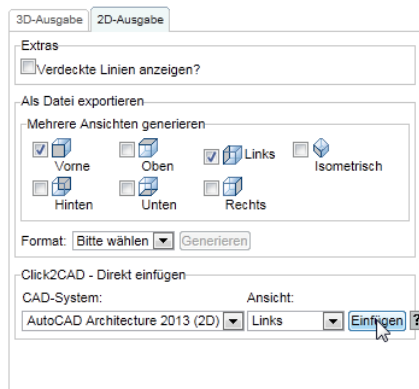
3D-Ausgabe 2D-Ausgabe

Extras

Verdeckte Linien anzeigen?

Als Datei exportieren

Mehrere Ansichten generieren

Vorne Oben Links Isometrisch

Hinten Unten Rechts

Format: Bitte wählen Generieren

Click2CAD - Direkt einfügen

CAD-System: Ansicht:

AutoCAD Architecture 2013 (2D) Links Einfügen ?